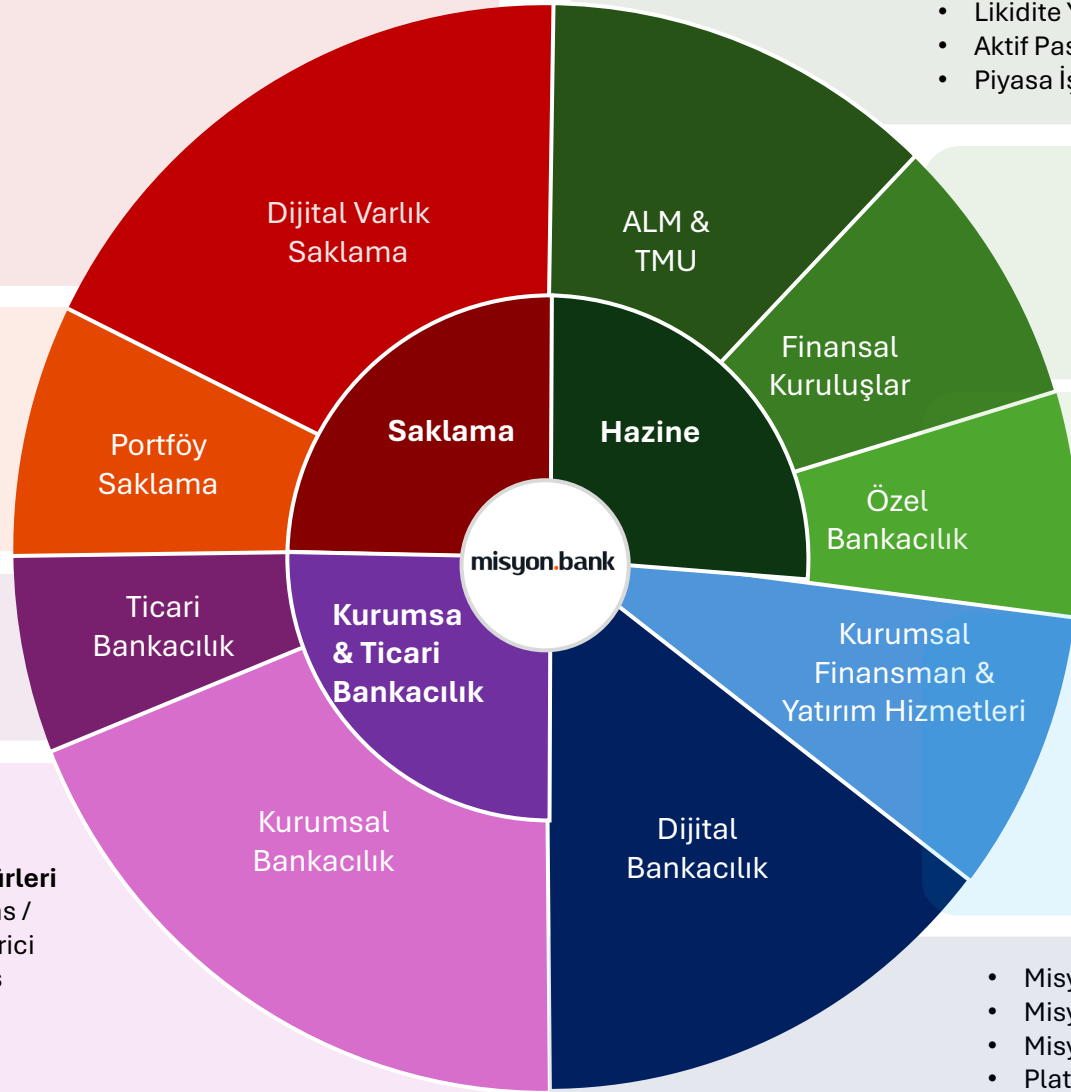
• Likidite Y
• Aktif Pas
• Piyasa İş

Dijital Varlık Saklama

ALM & TMU

Finansal Kuruluşlar

Portföy Saklama

Saklama

Hazine

Özel Bankacılık

misyon.bank

Ticari Bankacılık

Kurumsa & Ticari Bankacılık

Kurumsal Finansman & Yatırım Hizmetleri

Kurumsal Bankacılık

Dijital Bankacılık

ürleri
ns /
rici
s

• Misy
• Misy
• Misy
• Plat